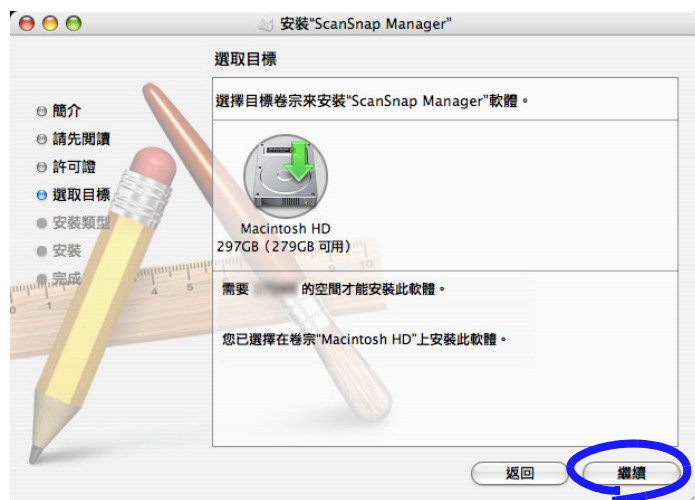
安裝"ScanSnap Manager"

選取目標

簡介
請先閱讀
許可證
選取目標
安裝類型
安裝
完成

選擇目標卷宗來安裝"ScanSnap Manager"軟體。

Macintosh HD
297GB（279GB 可用）

需要 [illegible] 的空間才能安裝此軟體。

您已選擇在卷宗"Macintosh HD"上安裝此軟體。

返回
繼續